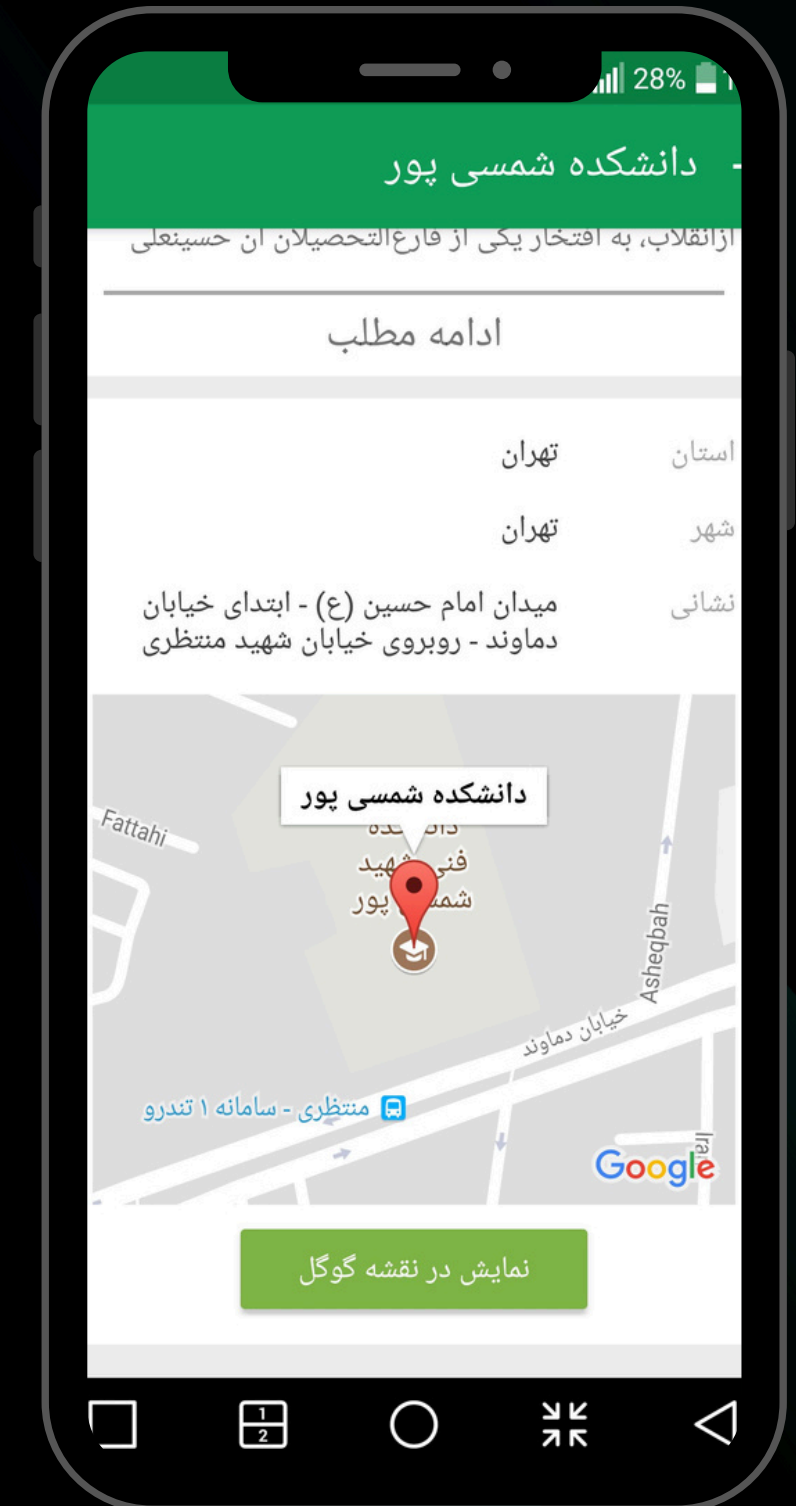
28%

دانشکده شمسی پور

ازانقلاب، به افتخار یکی از فارغ‌التحصیلان آن حسینعلی

ادامه مطلب

استان تهران

شهر تهران

نشانی میدان امام حسین (ع) - ابتدای خیابان دماوند - روبروی خیابان شهید منتظری

دانشکده شمسی پور

Fattahi

دانشکده فنی شهید شمسی پور

Asheqbah

خیابان دماوند

منتظری - سامانه ۱ تندرو

Google

نمایش در نقشه گوگل

1
2